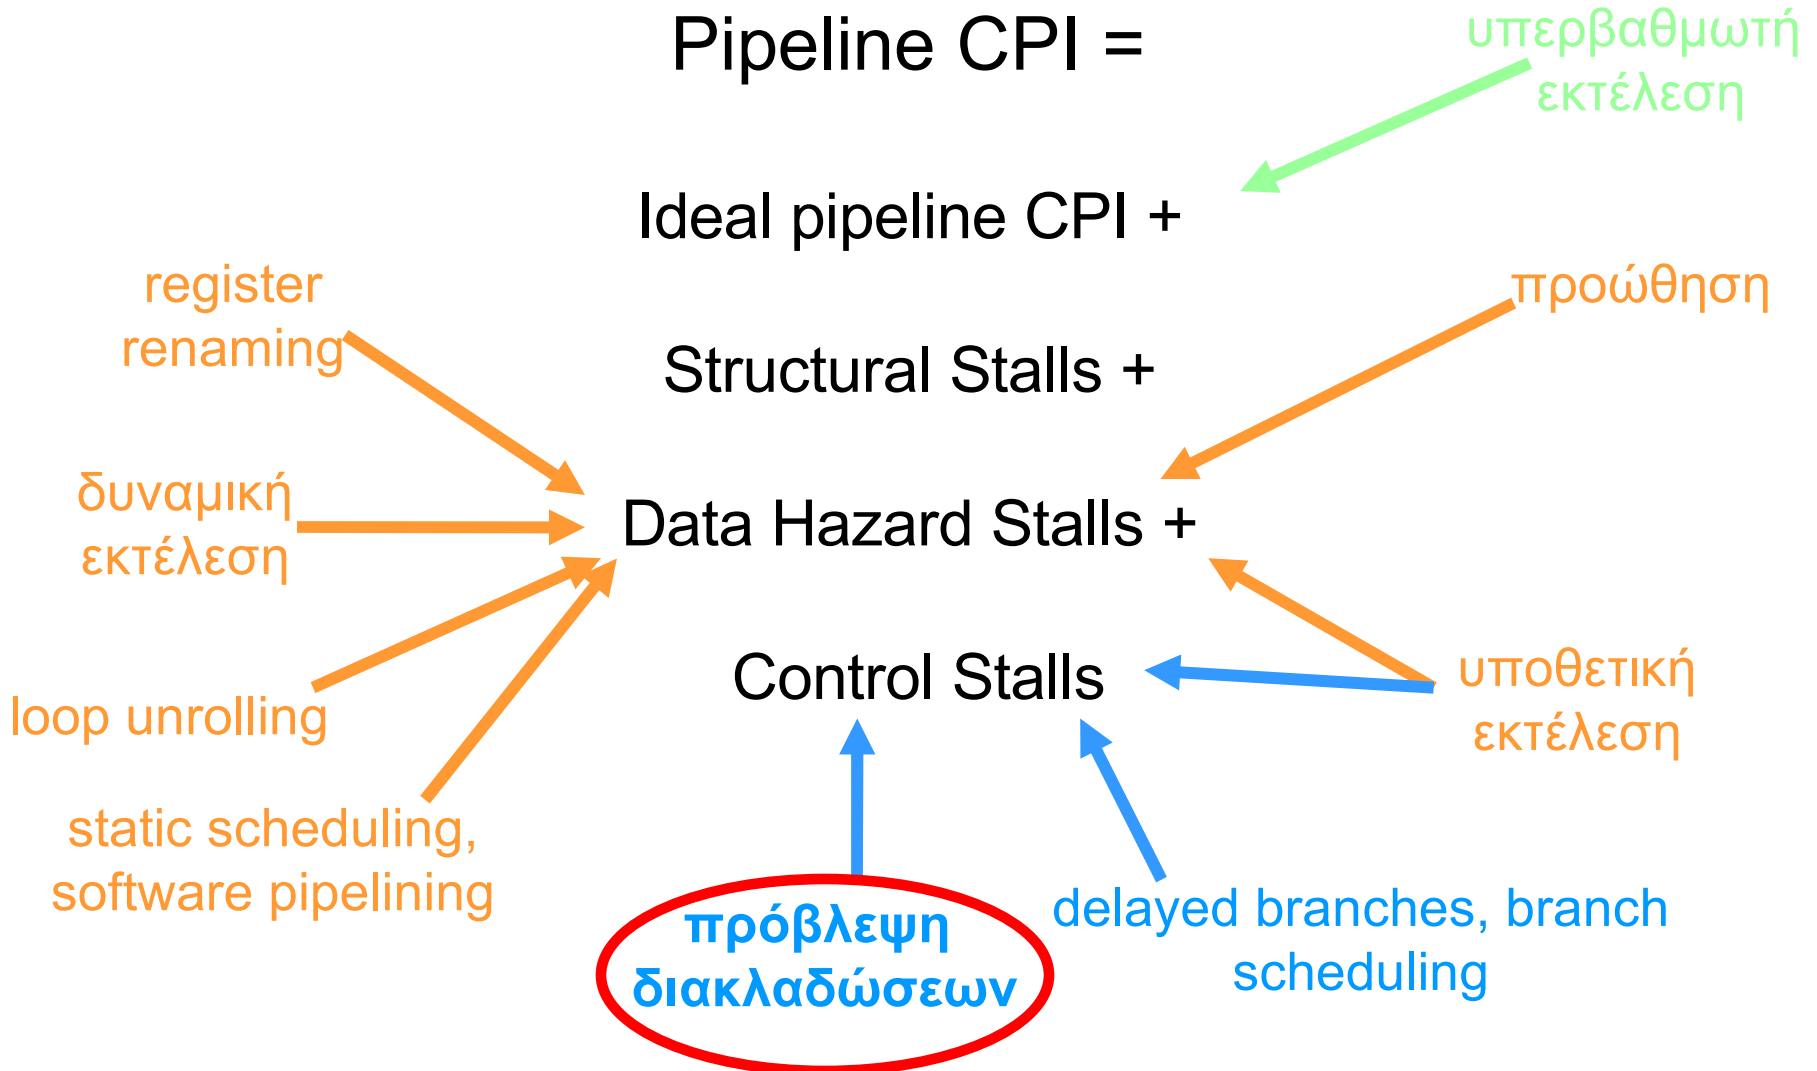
Pipeline CPI =

υπερβαθμωτή εκτέλεση

Ideal pipeline CPI +

register renaming

προώθηση

Structural Stalls +

δυναμική εκτέλεση

Data Hazard Stalls +

Control Stalls

υποθετική εκτέλεση

loop unrolling

static scheduling, software pipelining

πρόβλεψη διακλαδώσεων

delayed branches, branch scheduling